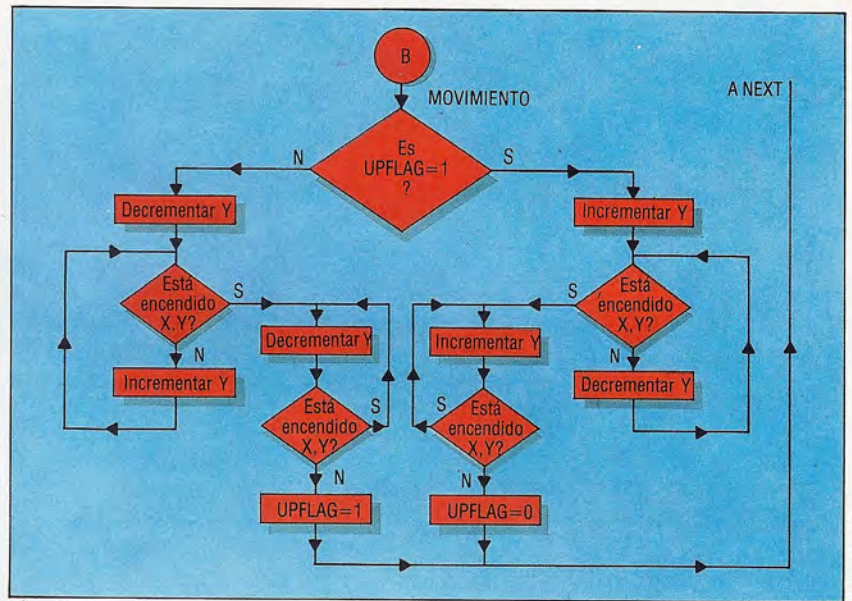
B

MOVIMIENTO

A NEXT

Es UPFLAG=1 ?

N

S

Decrementar Y

Incrementar Y

Está encendido X,Y?

S

N

Incrementar Y

Decrementar Y

Está encendido X,Y?

S

N

UPFLAG=1

Está encendido X,Y?

S

N

Decrementar Y

Incrementar Y

Está encendido X,Y?

S

N

UPFLAG=0